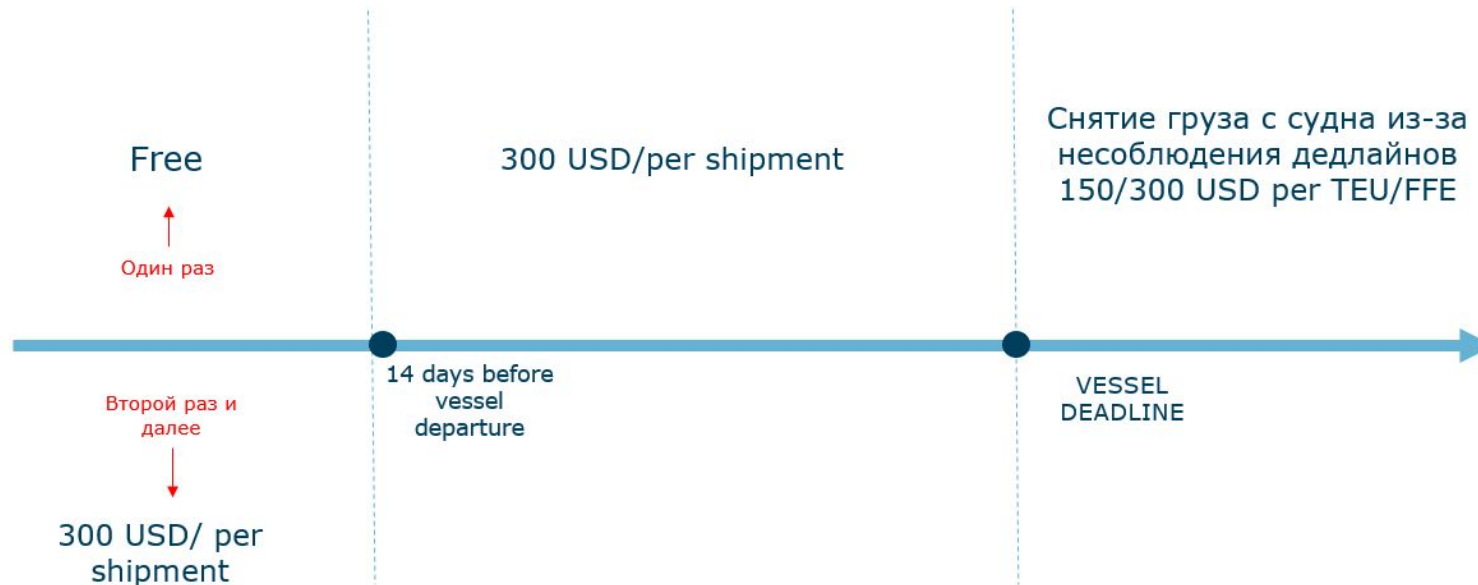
Free

Один раз

300 USD/per shipment

Снятие груза с судна из-за несоблюдения дедлайнов 150/300 USD per TEU/FFE

Второй раз и далее

300 USD/ per shipment

14 days before vessel departure

VESSEL DEADLINE